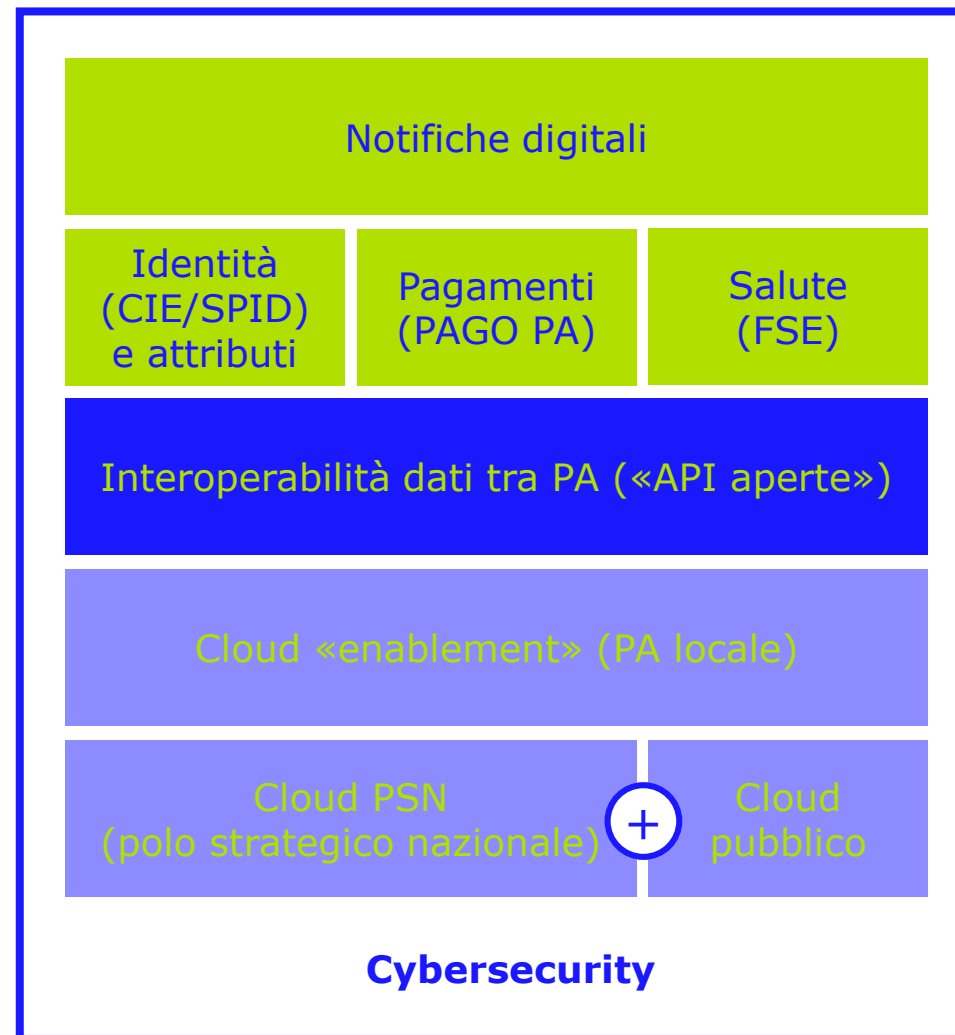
Notifiche digitali

Identità (CIE/SPID) e attributi

Pagamenti (PAGO PA)

Salute (FSE)

Interoperabilità dati tra PA («API aperte»)

Cloud «enablement» (PA locale)

Cloud PSN (polo strategico nazionale)

+

Cloud pubblico

Cybersecurity